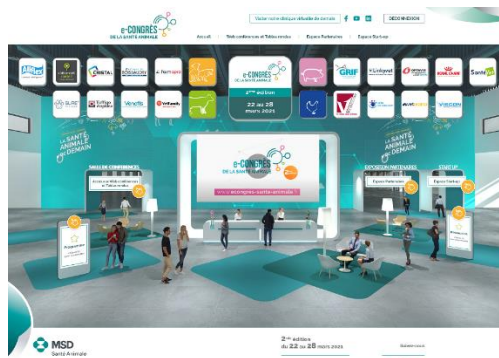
e-CONGRÈS DE LA SANTÉ ANIMALE

Visiter notre clinique virtuelle de demain

DÉCONNEXION

Accueil

Web-conférences et Tables rondes

Espace Partenaires

Espace Startups

e-CONGRÈS DE LA SANTÉ ANIMALE

2ème édition

22 au 28 mars 2021

GRIF

Santé Vet

LA SANTÉ ANIMALE DE DEMAIN

SALLE DE CONFÉRENCES

EXPOSITION PARTENAIRES

STARTUP

Espace Partenaires

Espace Startups

e-CONGRÈS DE LA SANTÉ ANIMALE

www.e-congres-sante-animale.fr

MSD Santé Animale

2ème édition du 22 au 28 mars 2021